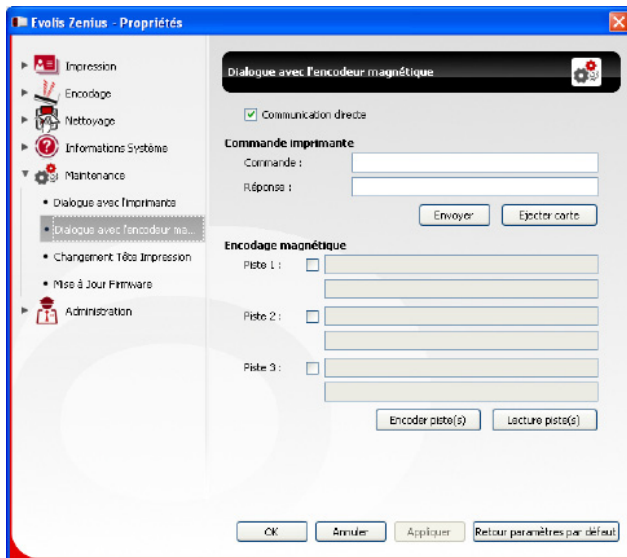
Evolis Zenius - Propriétés

Impression
Encodage
Nettoyage
Informations Système
Maintenance
• Dialogue avec l'imprimante
• Dialogue avec l'encodeur ma...
• Changement Tête Impression
• Mise à Jour Firmware
Administration

Dialogue avec l'encodeur magnétique

Communication directe

Commande imprimante
Commande :
Réponse :
Envoyer
Ejecter carte

Encodage magnétique
Piste 1 :
Piste 2 :
Piste 3 :
Encoder piste(s)
Lecture piste(s)

OK
Annuler
Appliquer
Retour paramètres par défaut